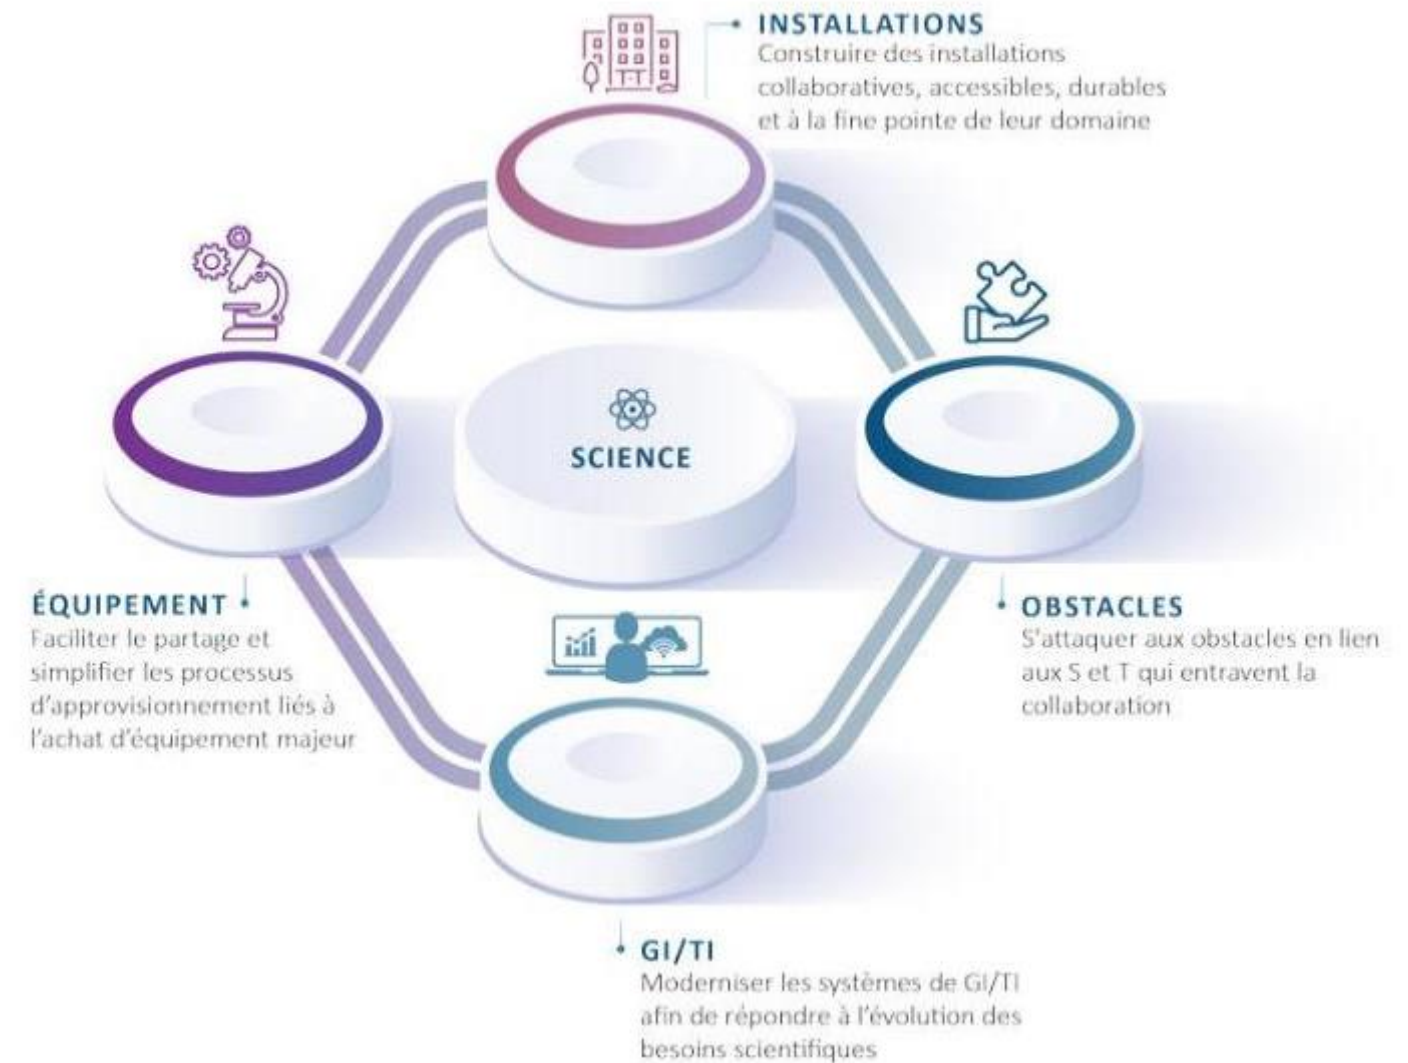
INSTALLATIONS
Construire des installations collaboratives, accessibles, durables et à la fine pointe de leur domaine

SCIENCE

ÉQUIPEMENT
Faciliter le partage et simplifier les processus d'approvisionnement liés à l'achat d'équipement majeur

OBSTACLES
S'attaquer aux obstacles en lien aux S et T qui entravent la collaboration

GI/TI
Moderniser les systèmes de GI/TI afin de répondre à l'évolution des besoins scientifiques